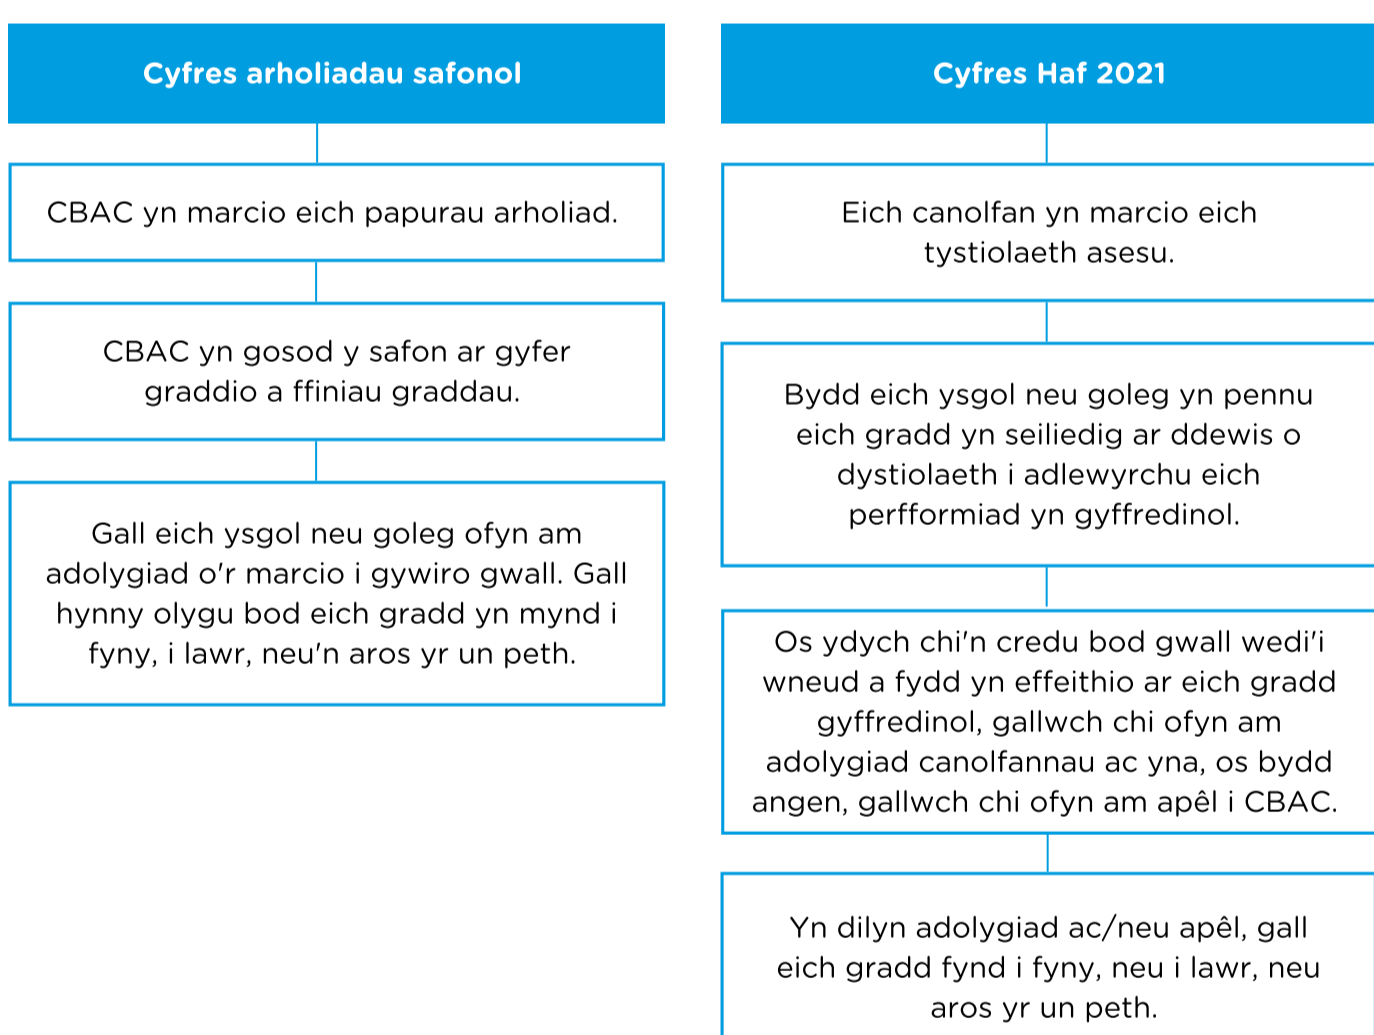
Cyfres arholiadau safonol

CBAC yn marcio eich papurau arholiad.

CBAC yn gosod y safon ar gyfer graddio a ffiniau graddau.

Gall eich ysgol neu goleg ofyn am adolygiad o'r marcio i gywiro gwall. Gall hynny olygu bod eich gradd yn mynd i fyny, i lawr, neu'n aros yr un peth.

Cyfres Haf 2021

Eich canolfan yn marcio eich tystiolaeth asesu.

Bydd eich ysgol neu goleg yn pennu eich gradd yn seiliedig ar ddewis o dystiolaeth i adlewyrchu eich perfformiad yn gyffredinol.

Os ydych chi'n credu bod gwall wedi'i wneud a fydd yn effeithio ar eich gradd gyffredinol, gallwch chi ofyn am adolygiad canolfannau ac yna, os bydd angen, gallwch chi ofyn am apêl i CBAC.

Yn dilyn adolygiad ac/neu apêl, gall eich gradd fynd i fyny, neu i lawr, neu aros yr un peth.